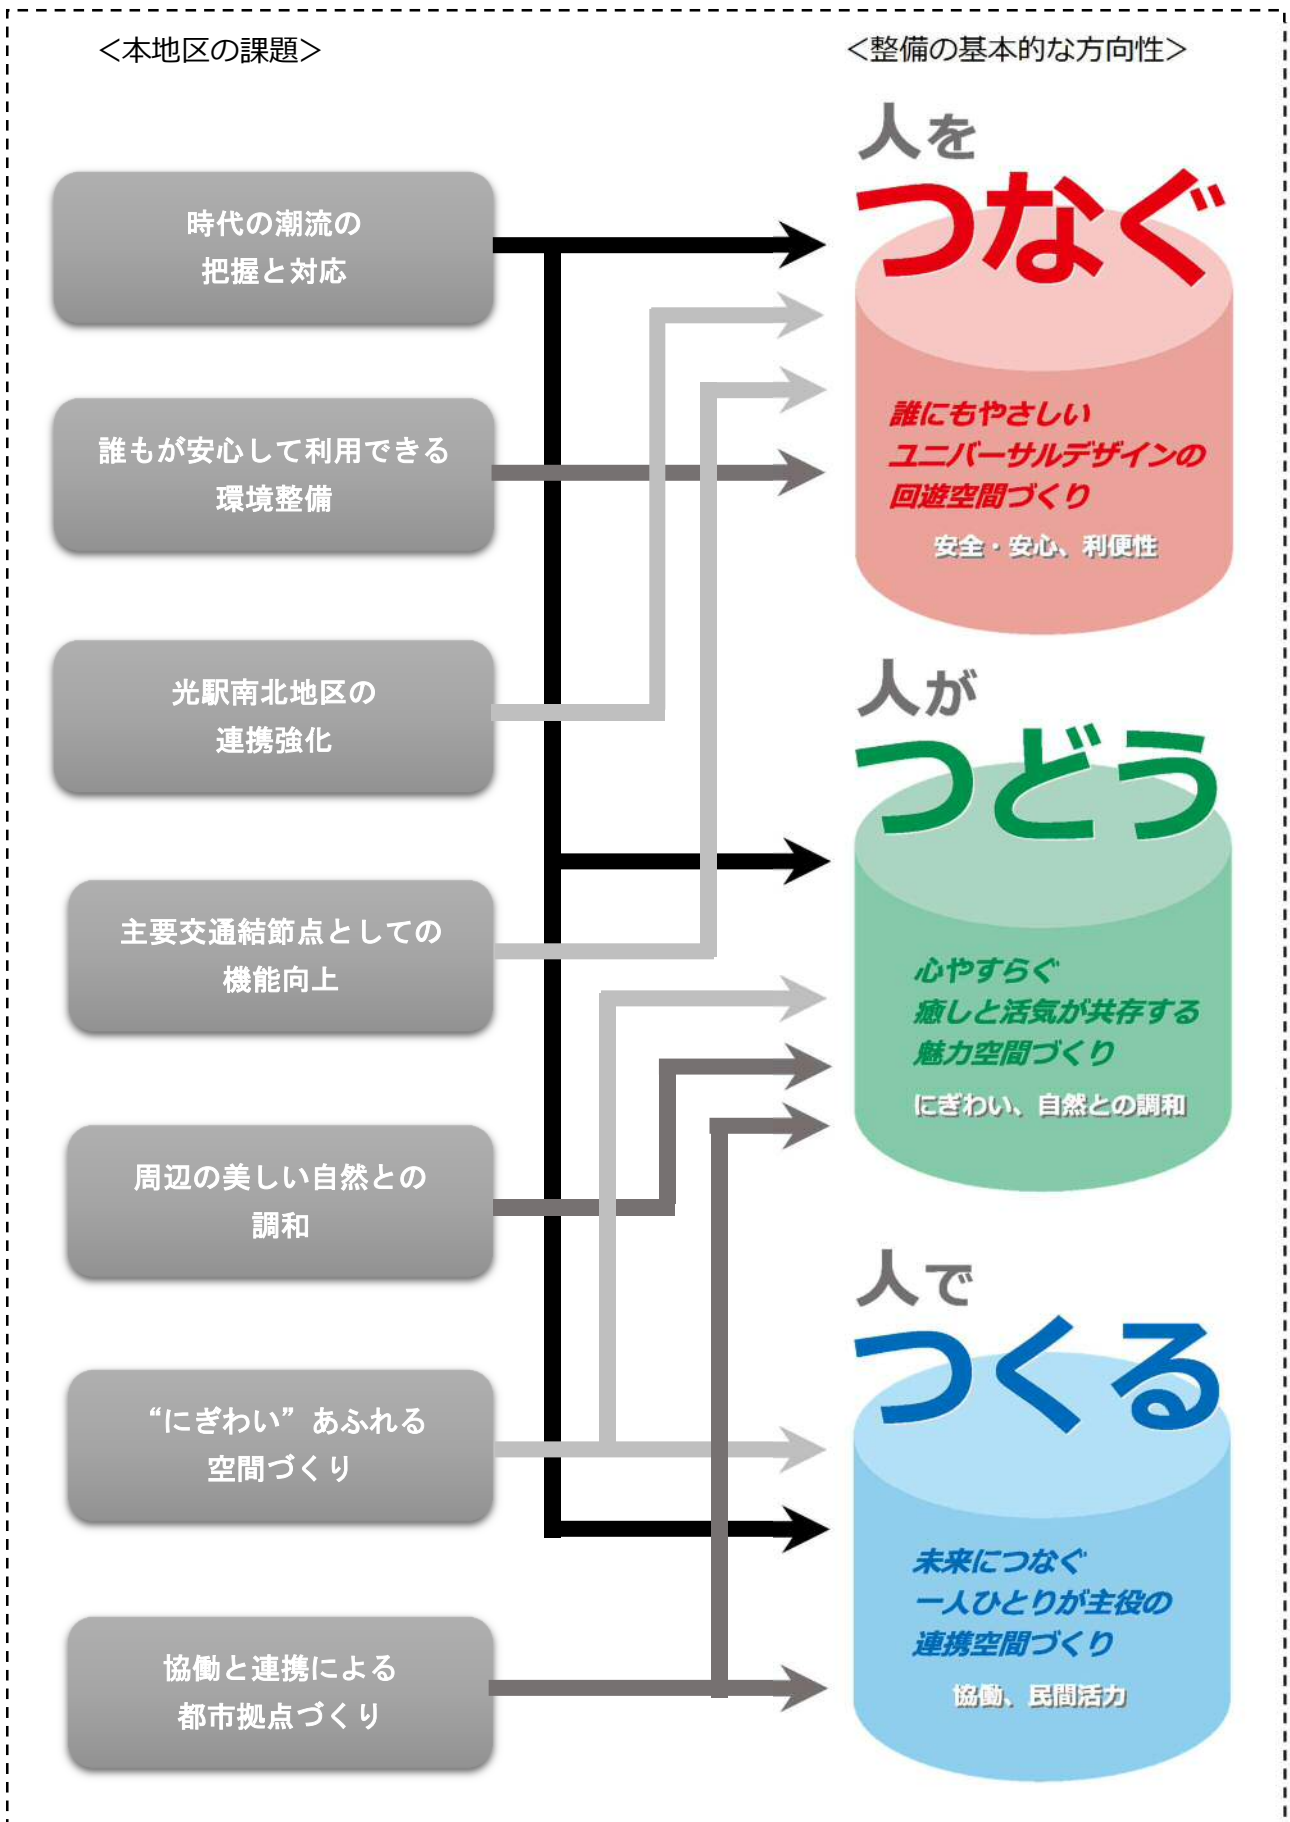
<本地区の課題>

時代の潮流の把握と対応

誰もが安心して利用できる環境整備

光駅南北地区の連携強化

主要交通結節点としての機能向上

周辺の美しい自然との調和

“にぎわい”あふれる空間づくり

協働と連携による都市拠点づくり

<整備の基本的な方向性>

人を
つなぐ

誰にもやさしい
ユニバーサルデザインの
回遊空間づくり

安全・安心、利便性

人が
つどう

心やすらぐ
癒しと活気が共存する
魅力空間づくり

にぎわい、自然との調和

人で
つくる

未来につなぐ
一人ひとりが主役の
連携空間づくり

協働、民間活力